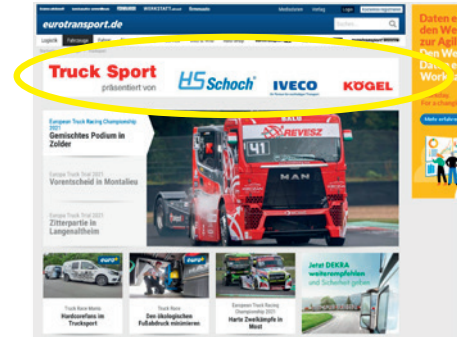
eurotransport.de

WORKSTATT

Mediadaten Verlag Login

Suchen

Logistik Fahrzeuge

Truck Sport präsentiert von

HS Schoch

IVECO

KÖGEL

European Truck Racing Championship 2021
Gemischtes Podium in Zolder

Europe Truck Trial 2021
Vorentscheid in Montalieu

Europe Truck Trial 2021
Zitterpartie in Langenaltheim

REVESZ

41

MAN

Truck Race Mania
Handzentrum im Trucksport

Truck Race
Den ökologischen Fußabdruck minimieren

European Truck Racing Championship 2021
Harte Zweikämpfe in Most

Jetzt DEKRA weiterempfehlen

Daten e
den We
zur Ap
Den We
Daten e
Work

Mehr erfahren